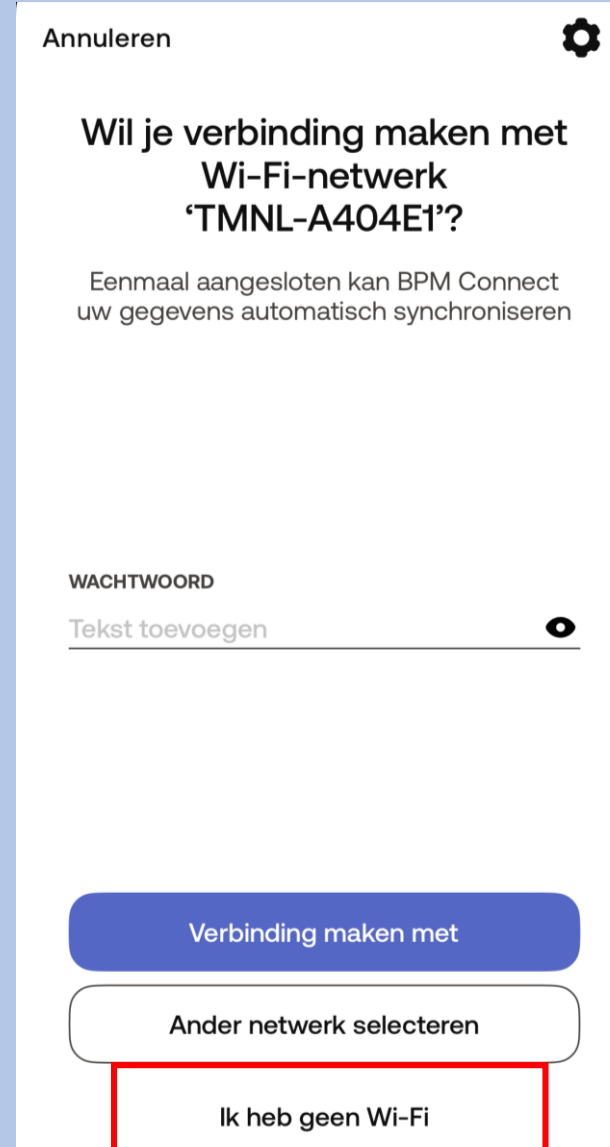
Annuleren

Wil je verbinding maken met Wi-Fi-netwerk ‘TMNL-A404E1’?

Eenmaal aangesloten kan BPM Connect uw gegevens automatisch synchroniseren

WACHTWOORD

Tekst toevoegen

Verbinding maken met

Ander netwerk selecteren

Ik heb geen Wi-Fi